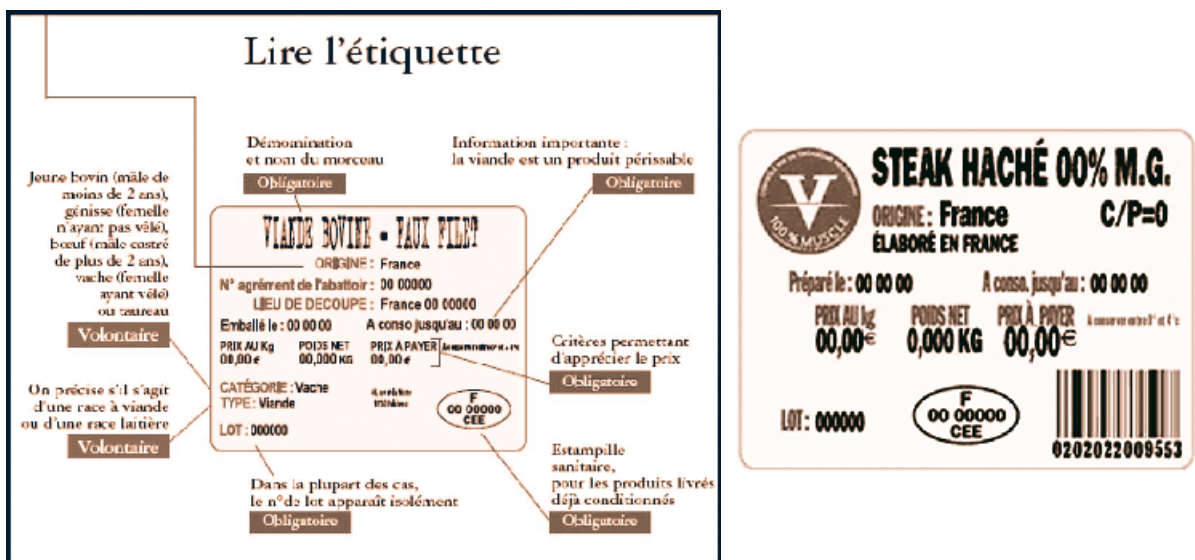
Lire l'étiquette

Démonination et nom du morceau
Obligatoire

Information importante : la viande est un produit périssable
Obligatoire

Jeune bovin (mâle de moins de 2 ans), génisse (femelle n'ayant pas vêlé), boeuf (mâle castré de plus de 2 ans), vache (femelle ayant vêlé) ou taureau
Volontaire

VIANDE BOVINE - FAUX FILET
ORIGINE : France
N° agrément de l'abattoir : 00 00000
LIEU DE DECOUPE : France 00 00000
Emballé le : 00 00 00
A conso jusqu'au : 00 00 00
PRIX AU Kg 00,00 €
POIDS NET 00,000 KG
PRIX A PAYER 00,00 €
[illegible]
CATÉGORIE : Vache
TYPE : Viande
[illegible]
F 00 00000 CEE
LOT : 000000

Critères permettant d'apprécier le prix
Obligatoire

On précise s'il s'agit d'une race à viande ou d'une race laitière
Volontaire

Estampille sanitaire, pour les produits livrés déjà conditionnés
Obligatoire

Dans la plupart des cas, le n° de lot apparaît isolément
Obligatoire

V
100% MUSCLE
STEAK HACHÉ 00% M.G.
ORIGINE : France
C/P=0
ÉLABORÉ EN FRANCE
Préparé le : 00 00 00
A conso. jusqu'au : 00 00 00
PRIX AU kg 00,00€
POIDS NET 0,000 KG
PRIX À PAYER 00,00€
A conserver entre 0° et 4°c
LOT : 000000
F 00 00000 CEE
0202022009553